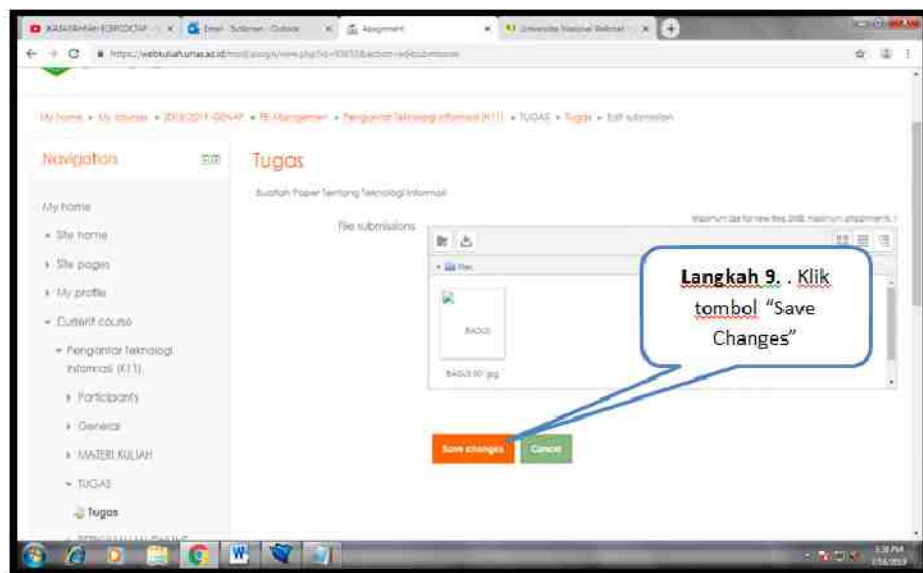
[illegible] | Email - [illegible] - Outlook | Assignment | Universitas Nasional Webmail

https://webkuliah.unas.ac.id/mod/assign/view.php?id=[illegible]&action=editsubmission

My home ► My courses ► 2018/2019-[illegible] ► FE-Manajemen ► Pengantar Teknologi Informasi (K11) ► TUGAS ► Tugas ► Edit submission

Navigation

My home

Site home

Site pages

My profile

Current course

Pengantar Teknologi Informasi (K11)

Participants

General

MATERI KULIAH

TUGAS

Tugas

Tugas

Buatlah Paper Tentang Teknologi Informasi

File submissions

Maximum size for new files: 2MB, maximum attachments: 1

Files

BAGUS

BAGUS 00.jpg

Langkah 9. . Klik tombol "Save Changes"

Save changes

Cancel